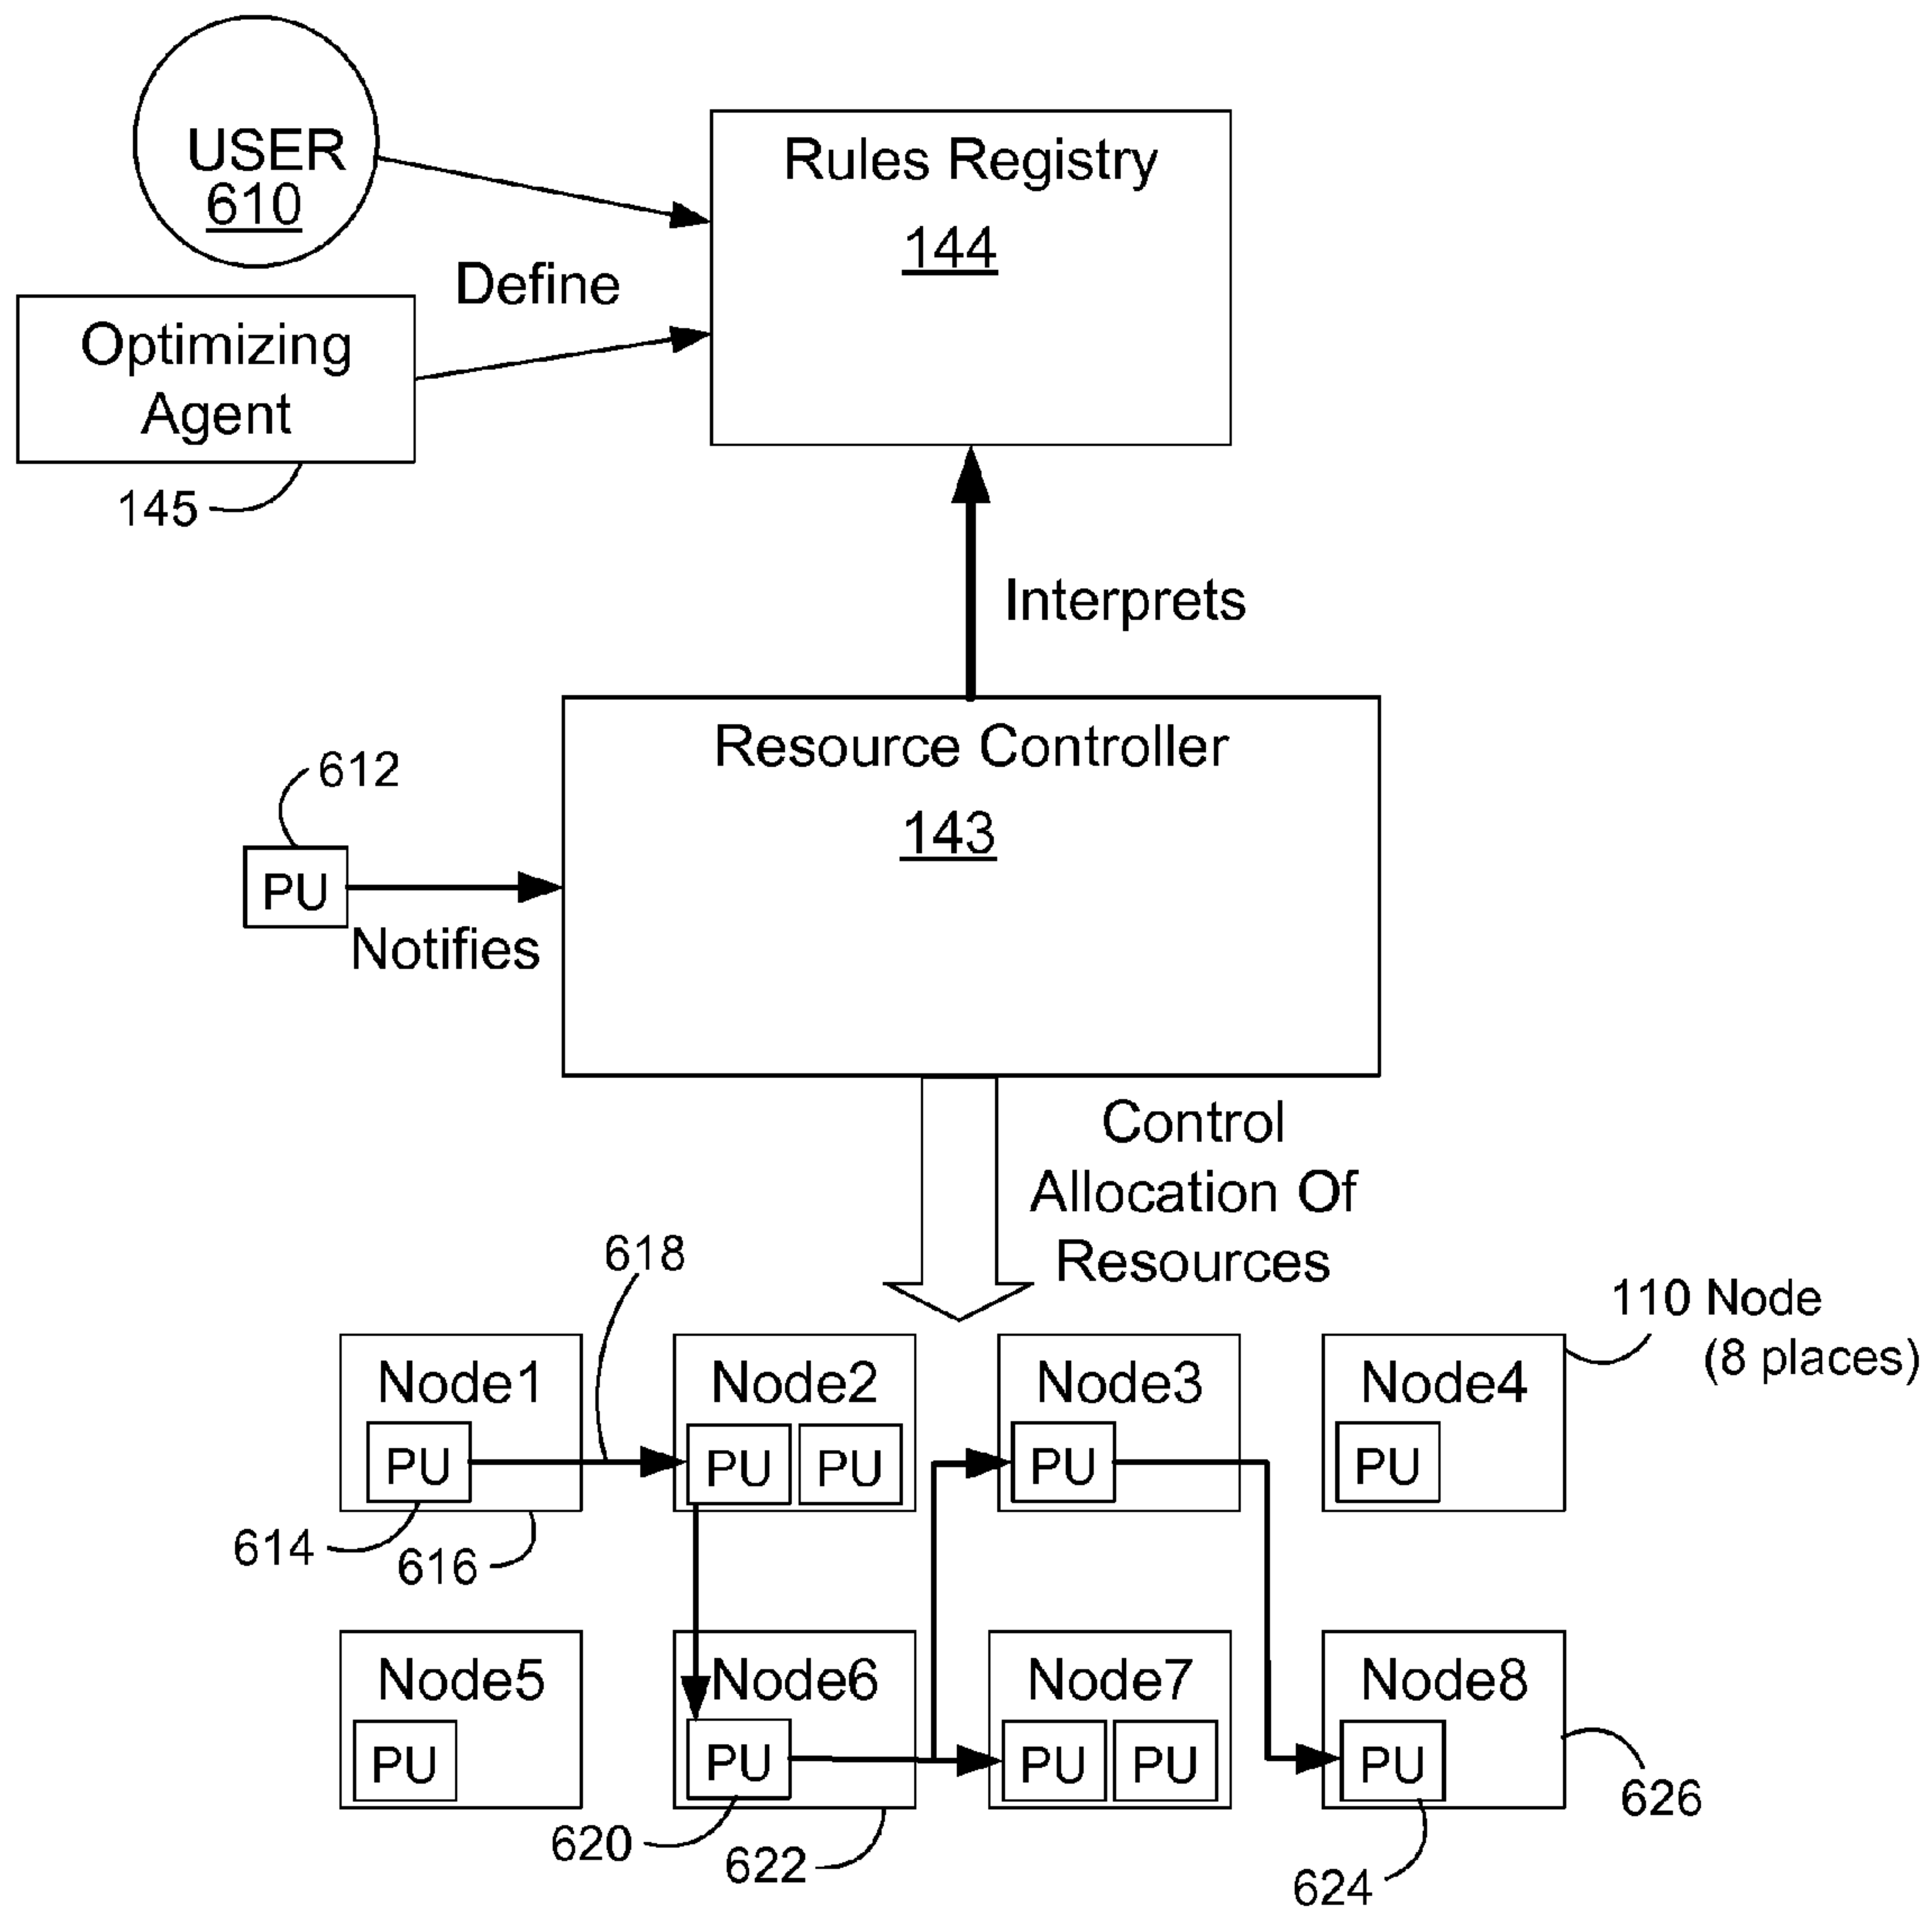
USER
610

Rules Registry
144

Define

Optimizing Agent

145

Interprets

612

Resource Controller
143

PU

Notifies

Control Allocation Of Resources

618

110 Node (8 places)

Node1
PU

Node2
PU PU

Node3
PU

Node4
PU

614

616

Node5
PU

Node6
PU

Node7
PU PU

Node8
PU

626

620

622

624